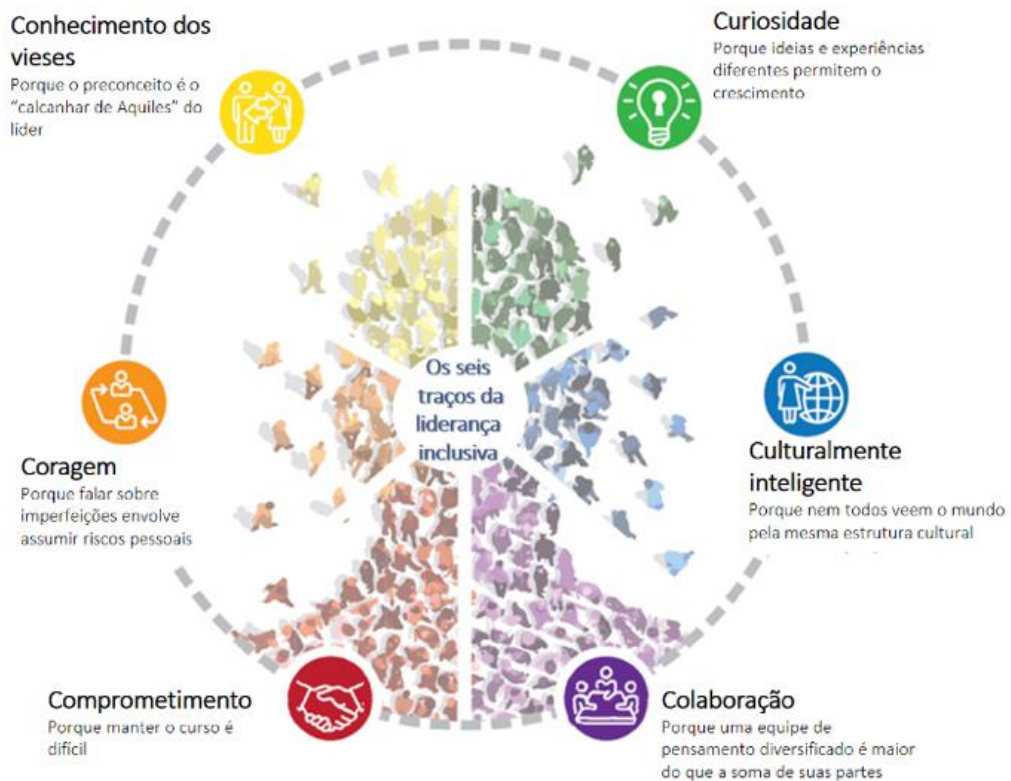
Conhecimento dos vieses
Porque o preconceito é o "calcanhar de Aquiles" do líder

Curiosidade
Porque ideias e experiências diferentes permitem o crescimento

Os seis traços da liderança inclusiva

Coragem
Porque falar sobre imperfeições envolve assumir riscos pessoais

Culturalmente inteligente
Porque nem todos veem o mundo pela mesma estrutura cultural

Comprometimento
Porque manter o curso é difícil

Colaboração
Porque uma equipe de pensamento diversificado é maior do que a soma de suas partes